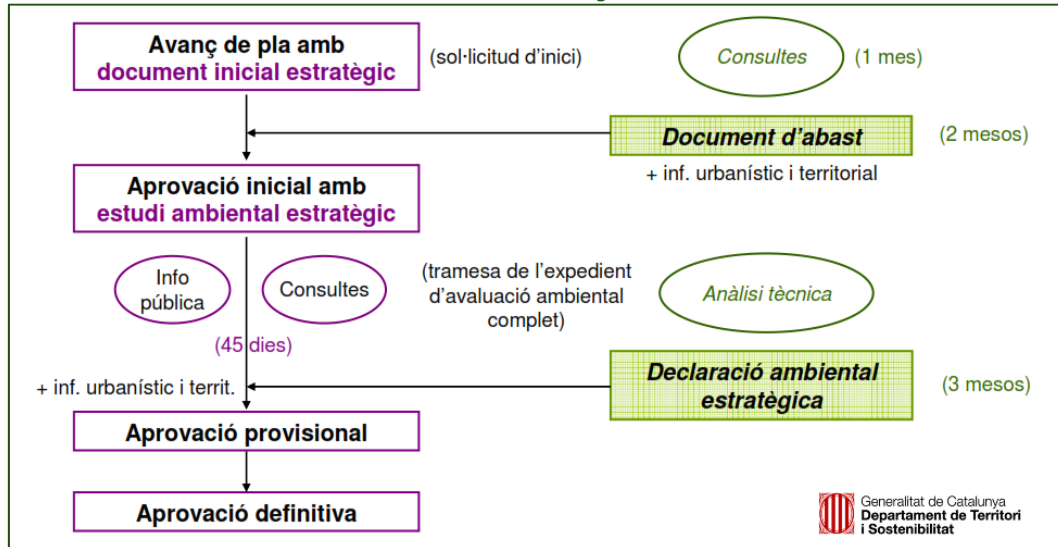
Avanç de pla amb
document inicial estratègic

(sol·licitud d'inici)

Consultes

(1 mes)

Document d'abast

(2 mesos)

+ inf. urbanístic i territorial

Aprovació inicial amb
estudi ambiental estratègic

Info pública

Consultes

(tramesa de l'expedient d'avaluació ambiental complet)

Anàlisi tècnica

(45 dies)

+ inf. urbanístic i territ.

Declaració ambiental estratègica

(3 mesos)

Aprovació provisional

Aprovació definitiva

Generalitat de Catalunya
Departament de Territori i Sostenibilitat